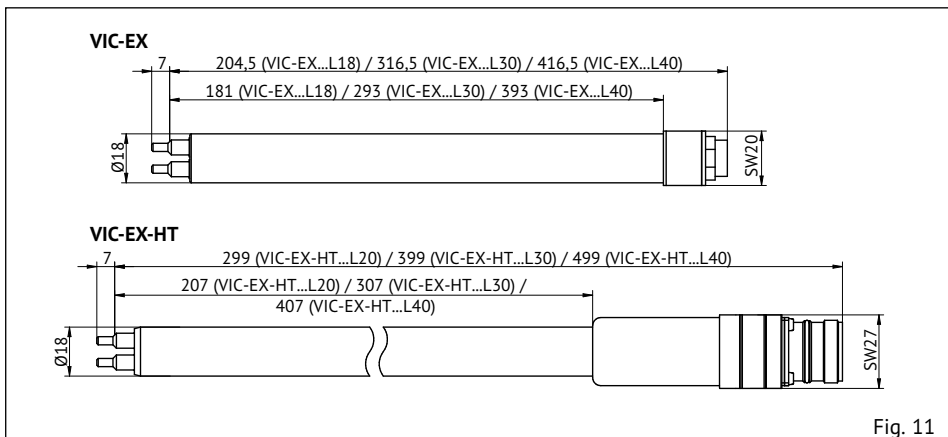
VIC-EX

7

204,5 (VIC-EX...L18) / 316,5 (VIC-EX...L30) / 416,5 (VIC-EX...L40)

181 (VIC-EX...L18) / 293 (VIC-EX...L30) / 393 (VIC-EX...L40)

Ø18

SW20

VIC-EX-HT

7

299 (VIC-EX-HT...L20) / 399 (VIC-EX-HT...L30) / 499 (VIC-EX-HT...L40)

207 (VIC-EX-HT...L20) / 307 (VIC-EX-HT...L30) / 407 (VIC-EX-HT...L40)

Ø18

SW27

Fig. 11